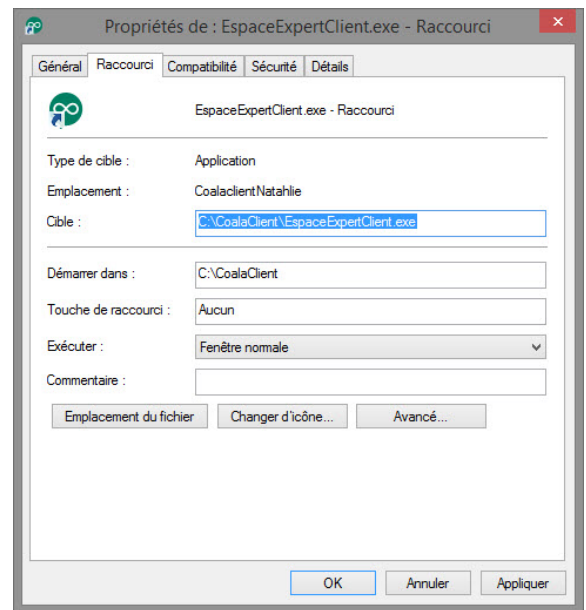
Propriétés de : EspaceExpertClient.exe - Raccourci

Général | Raccourci | Compatibilité | Sécurité | Détails

EspaceExpertClient.exe - Raccourci

Type de cible : Application

Emplacement : CoalaclientNatahlie

Cible : C:\CoalaClient\EspaceExpertClient.exe

Démarrer dans : C:\CoalaClient

Touche de raccourci : Aucun

Exécuter : Fenêtre normale

Commentaire :

Emplacement du fichier | Changer d'icône... | Avancé...

OK | Annuler | Appliquer